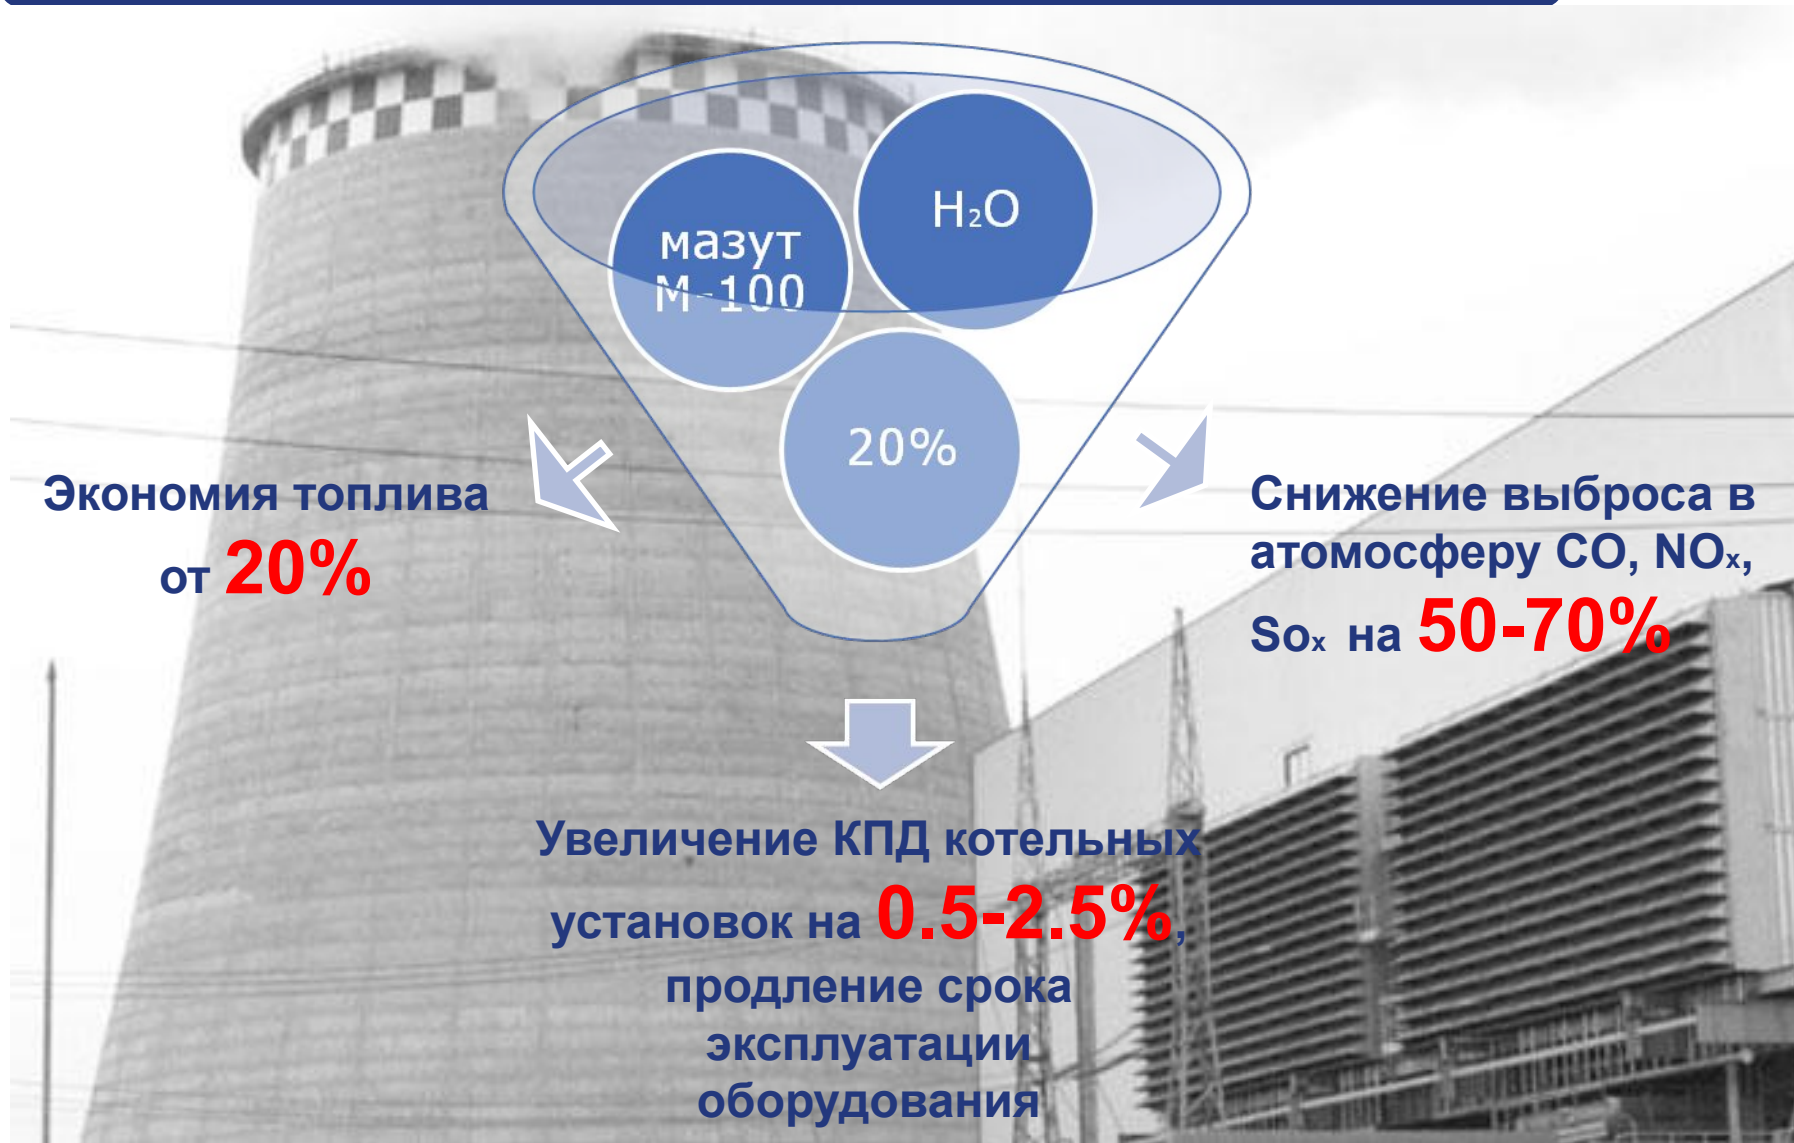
мазут М-100

$H_2O$

20%

Экономия топлива от 20%

Снижение выброса в атомосферу CO, $NO_x$, $So_x$ на 50-70%

Увеличение КПД котельных установок на 0.5-2.5%, продление срока эксплуатации оборудования